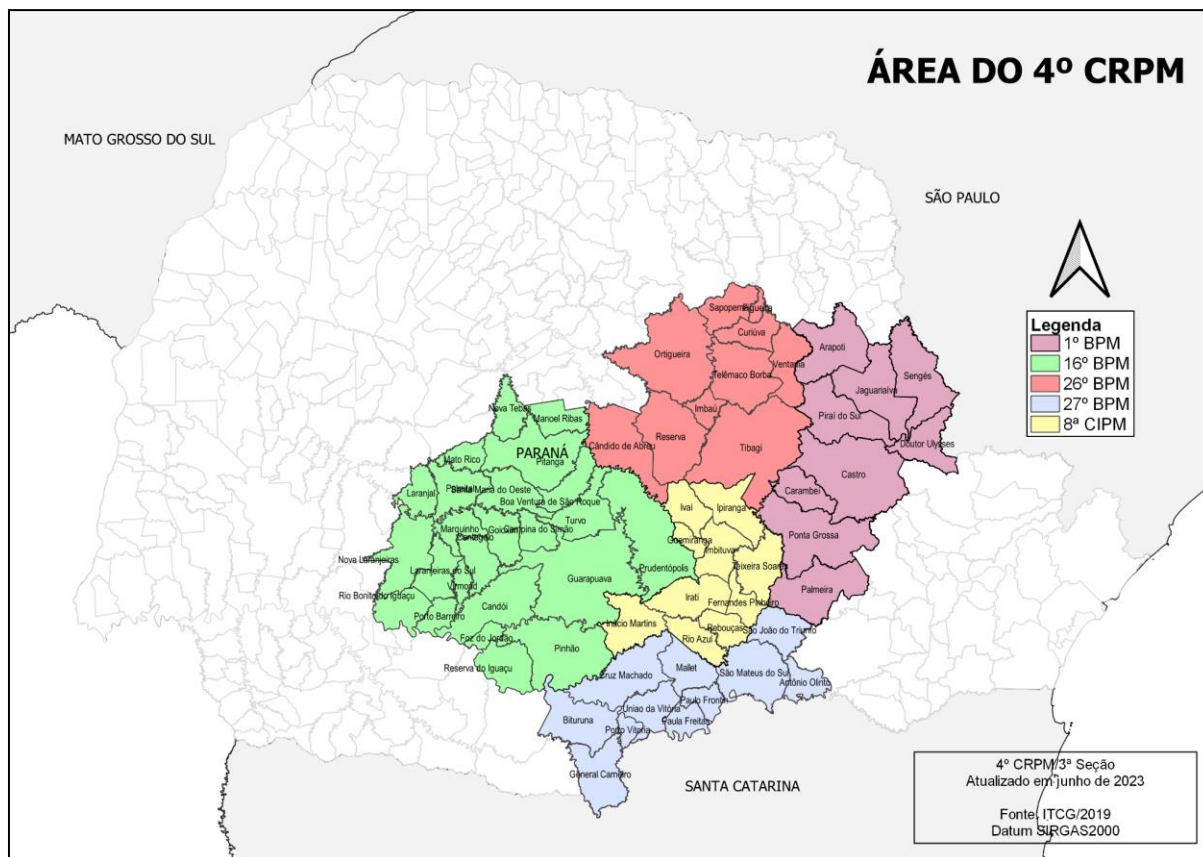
ÁREA DO 4º CRPM

MATO GROSSO DO SUL

SÃO PAULO

Legenda
1º BPM
16º BPM
26º BPM
27º BPM
8ª CIPM

Sapopema
Figueira
Curiúva
Ortigueira
Ventania
Telêmaco Borba
Arapoti
Jaguariaíva
Sengés
Imbaú
Reserva
Tibagi
Cândido de Abreu
Piraí do Sul
Doutor Ulysses
Castro
Carambeí
Ponta Grossa
Palmeira
Nova Tebas
Manoel Ribas
PARANÁ
Pitanga
Mato Rico
Laranjal
Palmital
Santa Maria do Oeste
Boa Ventura de São Roque
Marquinho
Goioxim
Cantagalo
Campina do Simão
Turvo
Ivaí
Ipiranga
Guamiranga
Imbituva
Prudentópolis
Teixeira Soares
Nova Laranjeiras
Laranjeiras do Sul
Virmond
Rio Bonito do Iguaçu
Porto Barreiro
Candói
Guarapuava
Irati
Fernandes Pinheiro
Foz do Jordão
Pinhão
Inácio Martins
Rio Azul
Rebouças
São João do Triunfo
Reserva do Iguaçu
Cruz Machado
Mallet
São Mateus do Sul
Antônio Olinto
Paulo Frontin
União da Vitória
Paula Freitas
Bituruna
Porto Vitória
General Carneiro

SANTA CATARINA

4º CRPM 3ª Seção
Atualizado em junho de 2023

Fonte: ITCG/2019
Datum SIRGAS2000